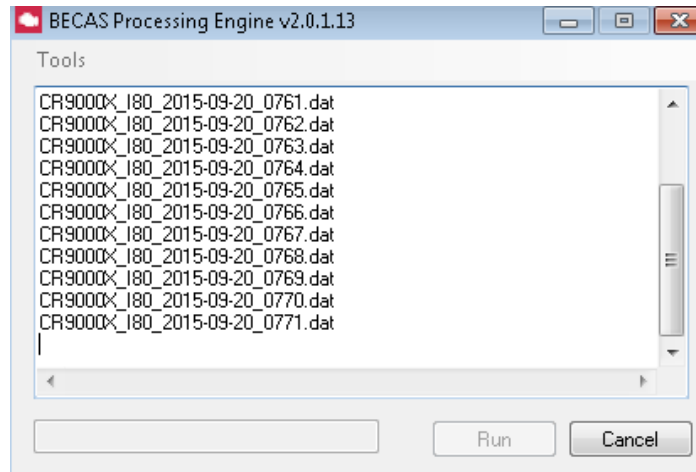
BECAS Processing Engine v2.0.1.13

Tools

CR9000X_I80_2015-09-20_0761.dat
CR9000X_I80_2015-09-20_0762.dat
CR9000X_I80_2015-09-20_0763.dat
CR9000X_I80_2015-09-20_0764.dat
CR9000X_I80_2015-09-20_0765.dat
CR9000X_I80_2015-09-20_0766.dat
CR9000X_I80_2015-09-20_0767.dat
CR9000X_I80_2015-09-20_0768.dat
CR9000X_I80_2015-09-20_0769.dat
CR9000X_I80_2015-09-20_0770.dat
CR9000X_I80_2015-09-20_0771.dat

Run

Cancel